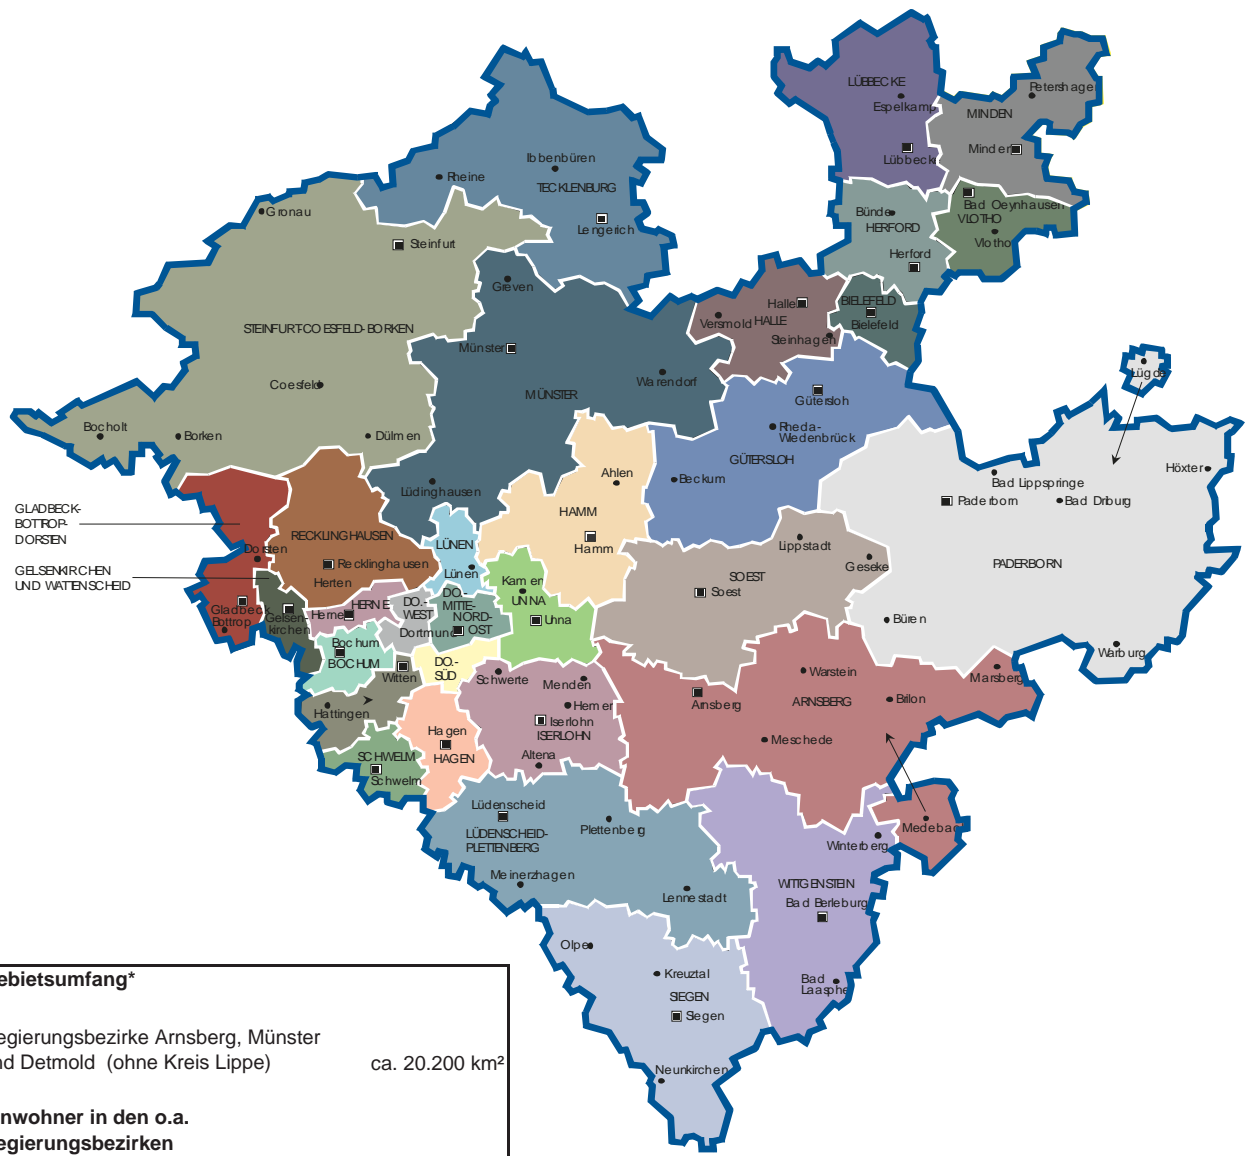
LÜBBECKE
Espelkamp
Lübbecke
Petershagen
MINDEN
Minden
Bünde
HERFORD
Herford
Bad Oeynhausen
VLOTHO
Vlotho
Ibbenbüren
TECKLENBURG
Lengerich
Rheine
Gronau
Steinfurt
Greven
STEINFURT-COESFELD-BORKEN
Coesfeld
Bocholt
Borken
Dülmen
Münster
MÜNSTER
Warendorf
Halle
Versmold HALLE
Steinhagen
BIELEFELD
Bielefeld
Lügde
Gütersloh
Rheda-Wiedenbrück
GÜTERSLOH
Beckum
Ahlen
HAMM
Hamm
Lüdinghausen
LÜNEN
Lünen
Höxter
Bad Lippspringe
Paderborn
Bad Driburg
PADERBORN
GLADBECK-BOTTROP-DORSTEN
Dorsten
RECKLINGHAUSEN
Recklinghausen
Herten
GELSENKIRCHEN UND WATTENSCHEID
Gladbeck
Bottrop
Gelsenkirchen
HERNE
Herne
DO-WEST
DO-MITTE-NORD-OST
Dortmund
Kamen
UNNA
Unna
Lippstadt
Geseke
SOEST
Soest
Büren
Bochum
BOCHUM
Witten
DO-SÜD
Schwerte
Menden
Hemer
Iserlohn
ISERLOHN
Warstein
ARNSBERG
Arnsberg
Brilon
Marsberg
Warburg
Hattingen
Hagen
HAGEN
SCHWELM
Schwelm
Altena
Meschede
Lüdenscheid
LÜDENSCHEID-PLETTENBERG
Plettenberg
Meinerzhagen
Lennestadt
Winterberg
Medebach
WITTGENSTEIN
Bad Berleburg
Olpe
Kreuztal
SIEGEN
Siegen
Bad Laasphe
Neunkirchen

ebietsumfang*

egierungsbezirke Arnsberg, Münster nd Detmold (ohne Kreis Lippe) ca. 20.200 km²

nwohner in den o.a. egierungsbezirken